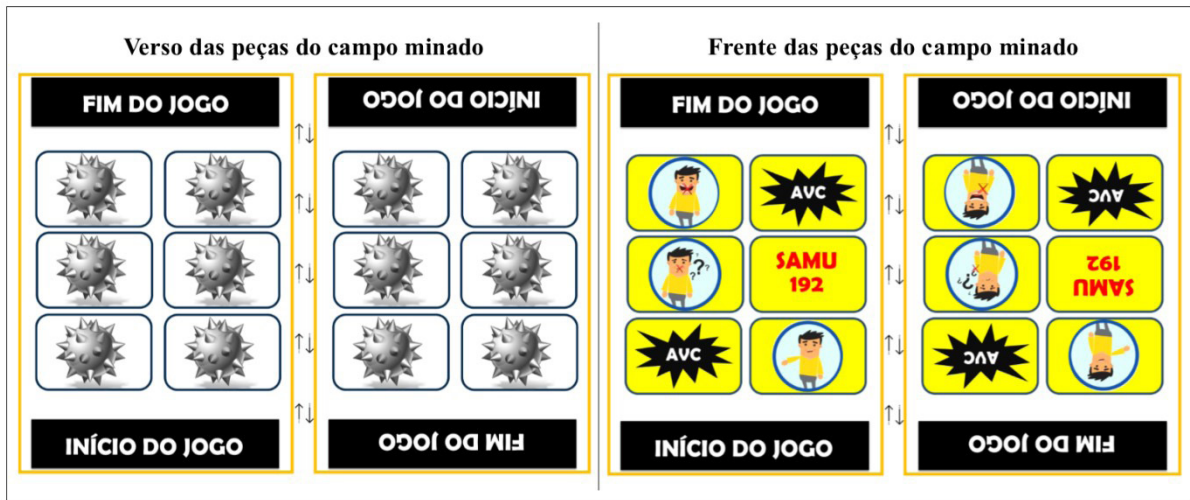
Verso das peças do campo minado

FIM DO JOGO

INÍCIO DO JOGO

INÍCIO DO JOGO

FIM DO JOGO

Frente das peças do campo minado

FIM DO JOGO

AVC

SAMU 192

AVC

INÍCIO DO JOGO

INÍCIO DO JOGO

AVC

SAMU 192

AVC

FIM DO JOGO